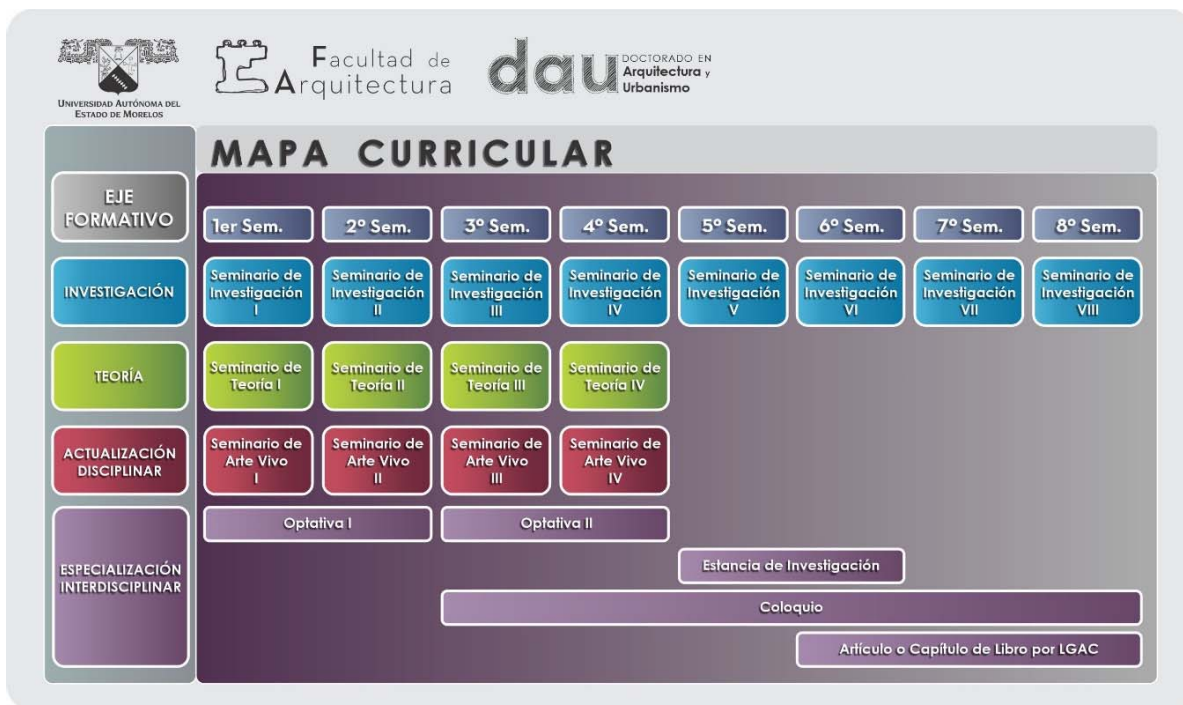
Universidad Autónoma del Estado de Morelos

Facultad de Arquitectura

dau DOCTORADO EN Arquitectura y Urbanismo

MAPA CURRICULAR

| EJE FORMATIVO | 1er Sem. | 2º Sem. | 3º Sem. | 4º Sem. | 5º Sem. | 6º Sem. | 7º Sem. | 8º Sem. |
|---|---|---|---|---|---|---|---|---|
| INVESTIGACIÓN | Seminario de Investigación I | Seminario de Investigación II | Seminario de Investigación III | Seminario de Investigación IV | Seminario de Investigación V | Seminario de Investigación VI | Seminario de Investigación VII | Seminario de Investigación VIII |
| TEORÍA | Seminario de Teoría I | Seminario de Teoría II | Seminario de Teoría III | Seminario de Teoría IV | | | | |
| ACTUALIZACIÓN DISCIPLINAR | Seminario de Arte Vivo I | Seminario de Arte Vivo II | Seminario de Arte Vivo III | Seminario de Arte Vivo IV | | | | |
| ESPECIALIZACIÓN INTERDISCIPLINAR | Optativa I | | Optativa II | | Estancia de Investigación | | | |
| | | | Coloquio | | | | | |
| | | | | | | Artículo o Capítulo de Libro por LGAC | | |